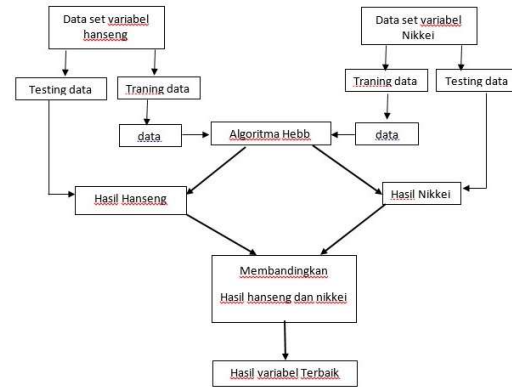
Data set variabel hanseng

Data set variabel Nikkei

Testing data

Traning data

Traning data

Testing data

data

Algoritma Hebb

data

Hasil Hanseng

Hasil Nikkei

Membandingkan

Hasil hanseng dan nikkei

Hasil variabel Terbaik